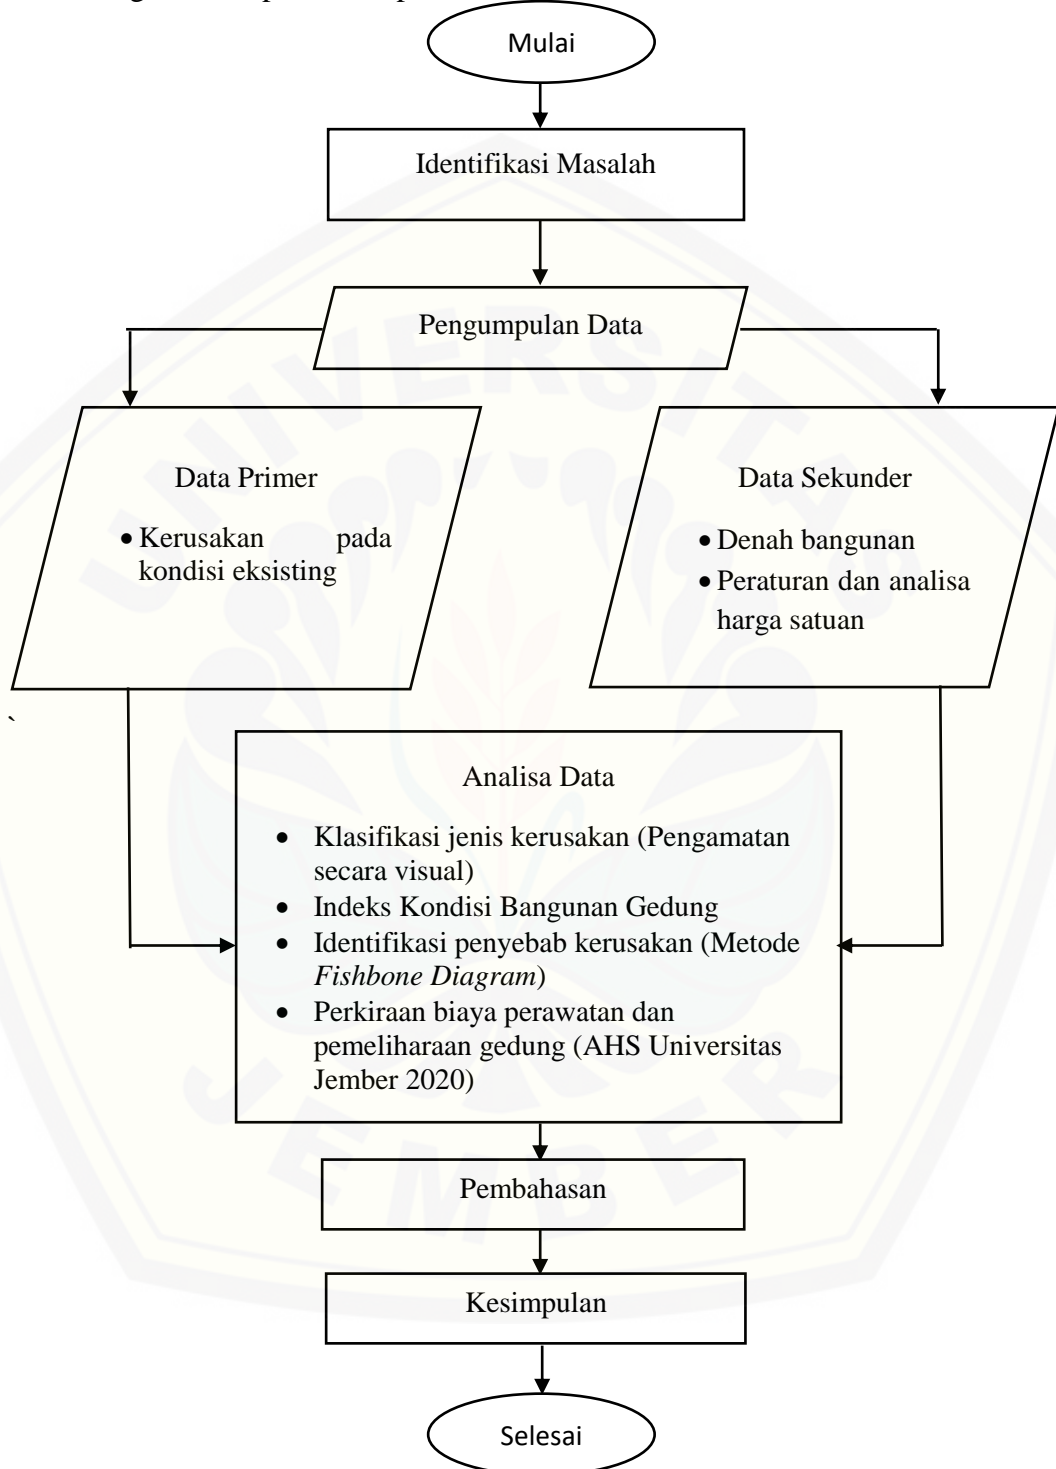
Mulai

Identifikasi Masalah

Pengumpulan Data

Data Primer

• Kerusakan pada kondisi eksisting

Data Sekunder

• Denah bangunan
• Peraturan dan analisa harga satuan

`

Analisa Data

• Klasifikasi jenis kerusakan (Pengamatan secara visual)
• Indeks Kondisi Bangunan Gedung
• Identifikasi penyebab kerusakan (Metode *Fishbone Diagram*)
• Perkiraan biaya perawatan dan pemeliharaan gedung (AHS Universitas Jember 2020)

Pembahasan

Kesimpulan

Selesai